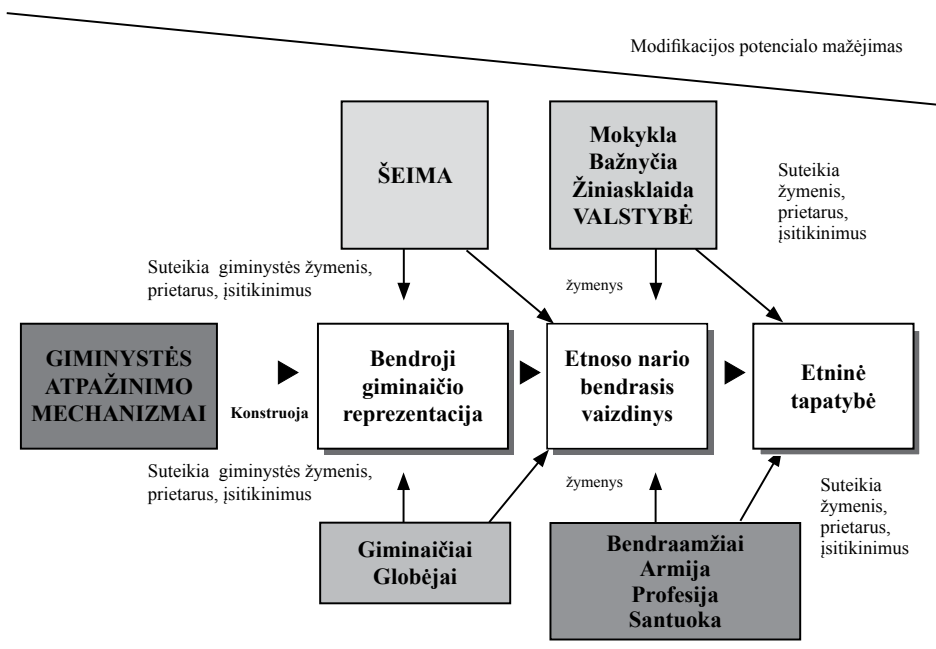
Modifikacijos potencialo mažėjimas

ŠEIMA

Mokykla
Bažnyčia
Žiniasklaida
VALSTYBĖ

Suteikia žymenis, prietarus, įsitikinimus

Suteikia giminystės žymenis, prietarus, įsitikinimus

žymenys

GIMINYSTĖS ATPAŽINIMO MECHANIZMAI

Konstruoja

Bendroji giminaičio reprezentacija

Etnoso nario bendrasis vaizdinys

Etninė tapatybė

Suteikia giminystės žymenis, prietarus, įsitikinimus

žymenys

Suteikia žymenis, prietarus, įsitikinimus

Giminaičiai
Globėjai

Bendraamžiai
Armija
Profesija
Santuoka